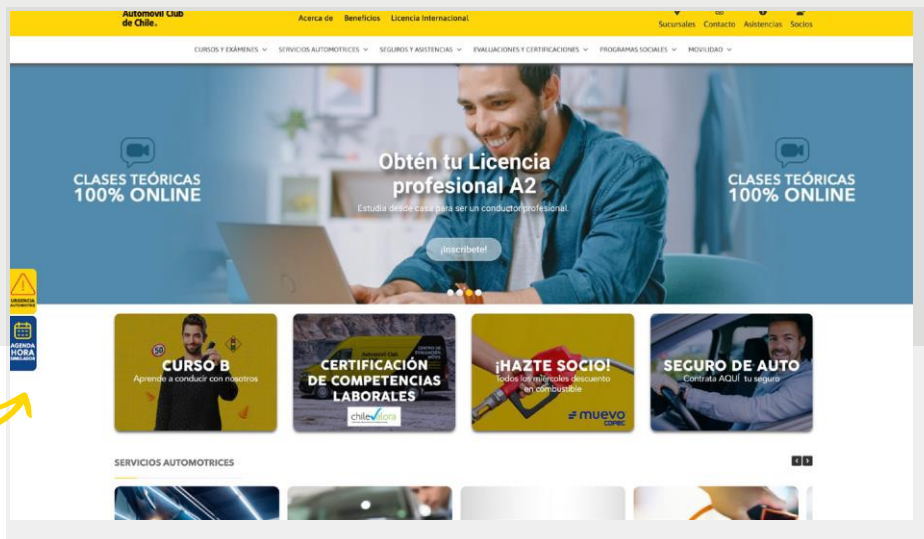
Automóvil Club de Chile.

Acerca de Beneficios Licencia Internacional

Sucursales Contacto Asistencias Socios

CURSOS Y EXÁMENES SERVICIOS AUTOMOTRICES SEGUROS Y ASISTENCIAS EVALUACIONES Y CERTIFICACIONES PROGRAMAS SOCIALES MOVILIDAD

CLASES TEÓRICAS 100% ONLINE

Obtén tu Licencia profesional A2

Estudia desde casa para ser un conductor profesional.

¡Inscríbete!

CLASES TEÓRICAS 100% ONLINE

URGENCIA AUTOMOTRIZ

AGENDA HORA SIMULADOR

CURSO B
Aprende a conducir con nosotros

CERTIFICACIÓN DE COMPETENCIAS LABORALES
chilevalora

¡HAZTE SOCIO!
Todos los miércoles descuento en combustible
muevo COPEC

SEGURO DE AUTO
Contrata AQUÍ tu seguro

SERVICIOS AUTOMOTRICES